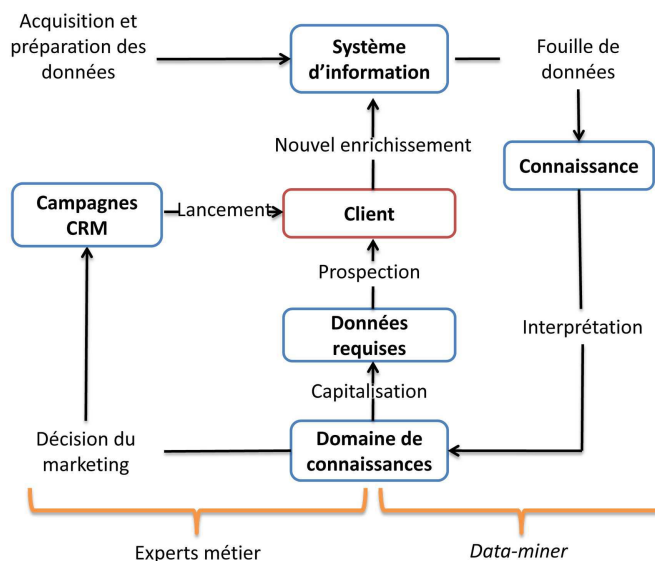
Acquisition et préparation des données

Système d'information

Fouille de données

Nouvel enrichissement

Connaissance

Campagnes CRM

Lancement

Client

Prospection

Interprétation

Données requises

Capitalisation

Décision du marketing

Domaine de connaissances

Experts métier

Data-miner